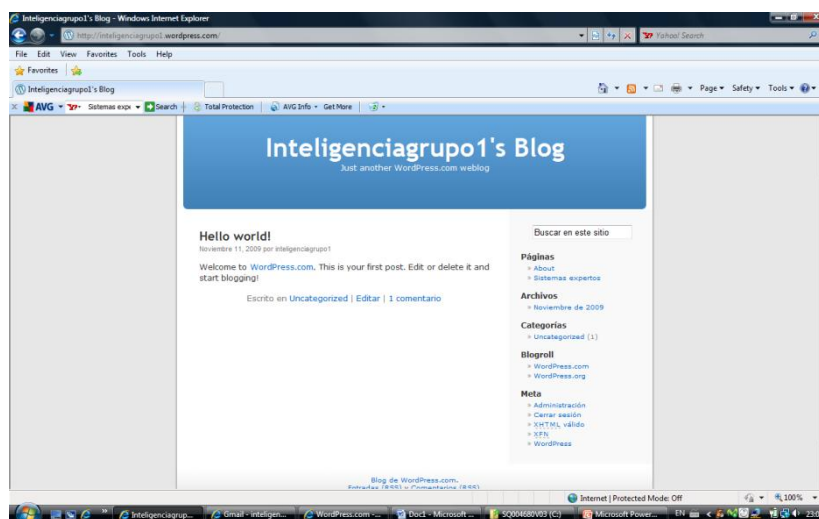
Inteligenciagrupo1's Blog - Windows Internet Explorer

http://inteligenciagrupo1.wordpress.com/

Yahoo! Search

File Edit View Favorites Tools Help

Favorites

Inteligenciagrupo1's Blog

Page ▾ Safety ▾ Tools ▾

AVG ▾ Sistemas expe ▾ Search Total Protection AVG Info ▾ Get More

Inteligenciagrupo1's Blog

Just another WordPress.com weblog

Hello world!

Noviembre 11, 2009 por inteligenciagrupo1

Welcome to WordPress.com. This is your first post. Edit or delete it and start blogging!

Escrito en Uncategorized | Editar | 1 comentario

Buscar en este sitio

Páginas
» About
» Sistemas expertos

Archivos
» Noviembre de 2009

Categorías
» Uncategorized (1)

Blogroll
» WordPress.com
» WordPress.org

Meta
» Administración
» Cerrar sesión
» XHTML válido
» XFN
» WordPress

Blog de WordPress.com.
Entradas (RSS) y Comentarios (RSS)

Internet | Protected Mode: Off

100%

Inteligenciagrup... Gmail - inteligen... WordPress.com -... Doc1 - Microsoft ... SQ004680V03 (C:) Microsoft Power... EN 23:0